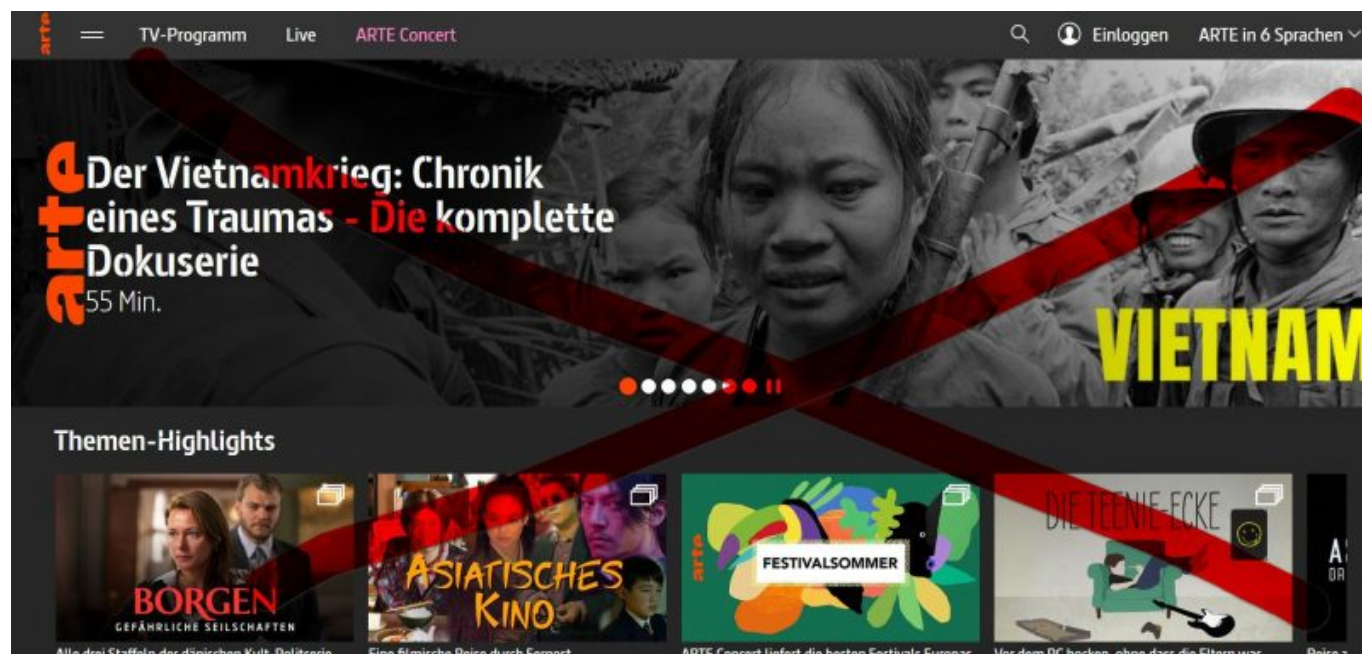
arte TV-Programm Live ARTE Concert Einloggen ARTE in 6 Sprachen

arte Der Vietnamkrieg: Chronik eines Traumas - Die komplette Dokuserie
55 Min.

VIETNAM

Themen-Highlights

BORGEN
GEFÄHRLICHE SEILSCHAFTEN

ASIATISCHES KINO

arte FESTIVALSOMMER

DIE TEENIE-ECKE

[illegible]

Alle drei Staffeln der dänischen Kult-Politserie
Eine filmische Reise durch Fernost
ARTE Concert liefert die besten Festivals Europas
Vor dem PC hocken, ohne dass die Eltern was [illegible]
Reise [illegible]